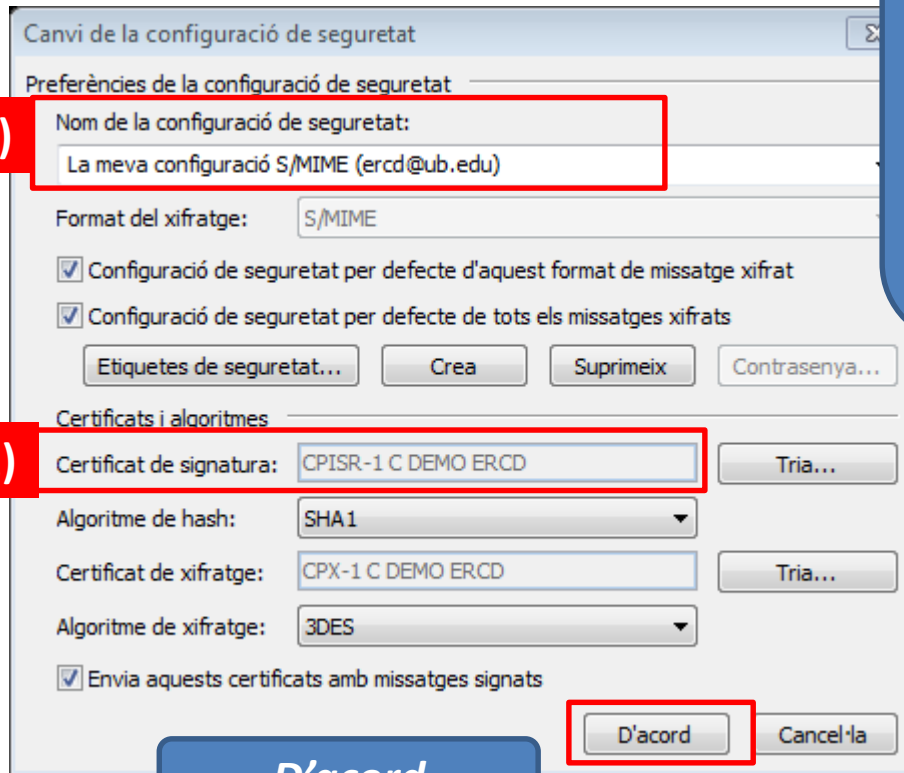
Canvi de la configuració de seguretat

Preferències de la configuració de seguretat

)

Nom de la configuració de seguretat:

La meva configuració S/MIME (ercd@ub.edu)

Format del xifratge: S/MIME

Configuració de seguretat per defecte d'aquest format de missatge xifrat

Configuració de seguretat per defecte de tots els missatges xifrats

Etiquetes de seguretat... Crea Suprimeix Contrasenya...

Certificats i algoritmes

)

Certificat de signatura: CPISR-1 C DEMO ERCD Tria...

Algoritme de hash: SHA1

Certificat de xifratge: CPX-1 C DEMO ERCD Tria...

Algoritme de xifratge: 3DES

Envia aquests certificats amb missatges signats

D'acord Cancel·la

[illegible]